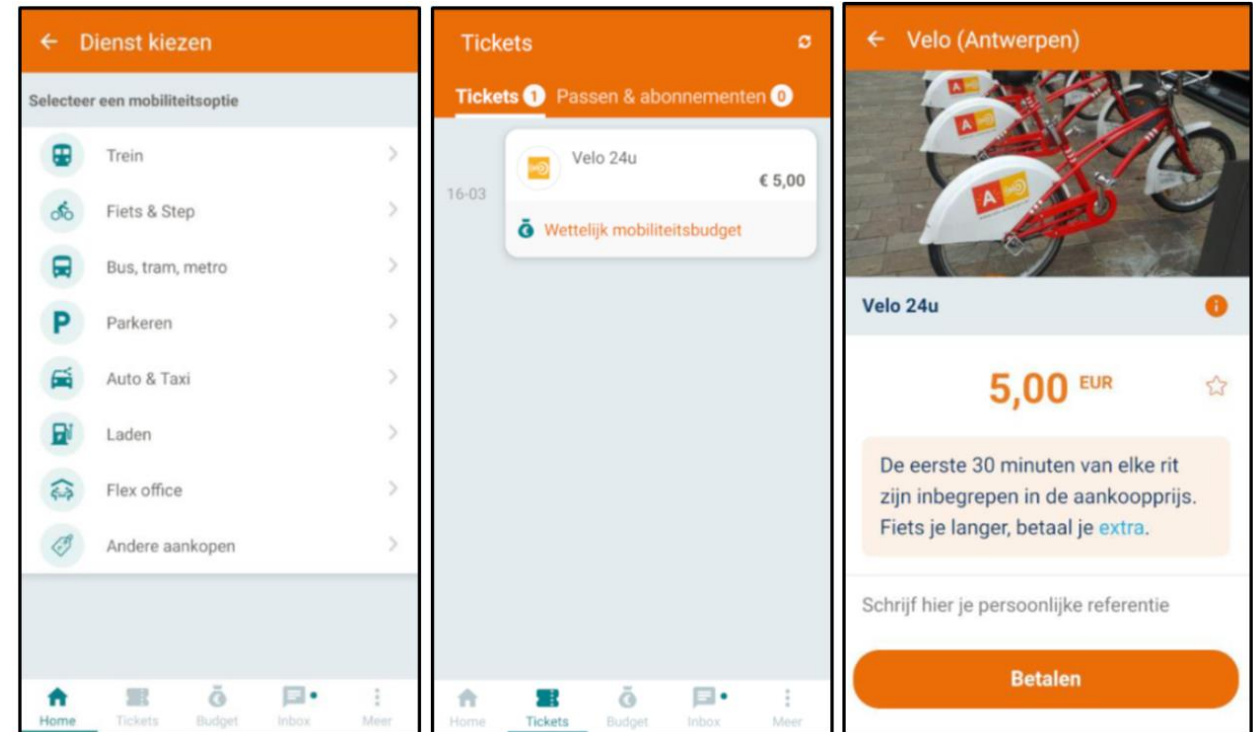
← Dienst kiezen

Selecteer een mobiliteitsoptie

Trein

Fiets & Step

Bus, tram, metro

Parkeren

Auto & Taxi

Laden

Flex office

Andere aankopen

Home Tickets Budget Inbox Meer

Tickets

Tickets 1 Passen & abonnementen 0

16-03

Velo 24u

€ 5,00

Wettelijk mobiliteitsbudget

Home Tickets Budget Inbox Meer

← Velo (Antwerpen)

Velo 24u

5,00 EUR

De eerste 30 minuten van elke rit zijn inbegrepen in de aankoopprijs. Fiets je langer, betaal je extra.

Schrijf hier je persoonlijke referentie

Betalen